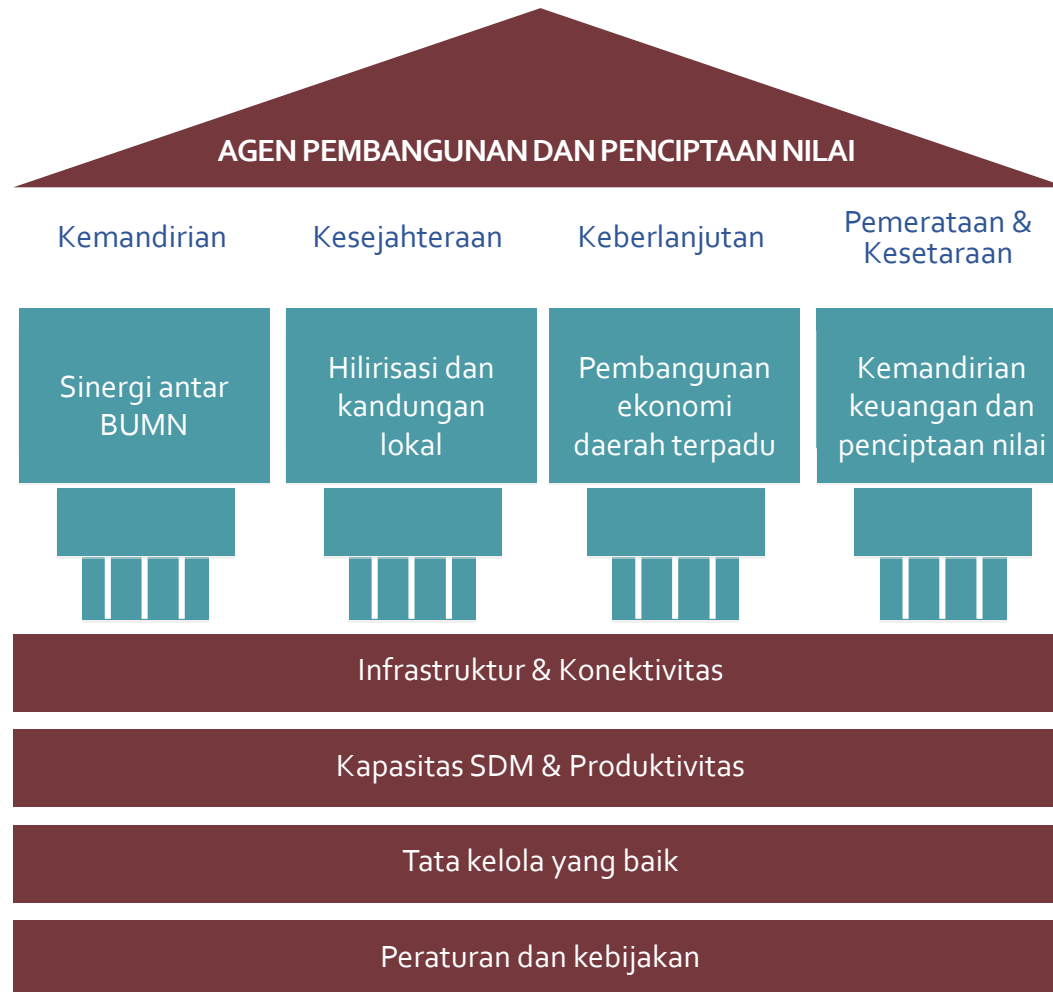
AGEN PEMBANGUNAN DAN PENCIPTAAN NILAI

Kemandirian

Kesejahteraan

Keberlanjutan

Pemerataan & Kesetaraan

Sinergi antar BUMN

Hilirisasi dan kandungan lokal

Pembangunan ekonomi daerah terpadu

Kemandirian keuangan dan penciptaan nilai

Infrastruktur & Konektivitas

Kapasitas SDM & Produktivitas

Tata kelola yang baik

Peraturan dan kebijakan